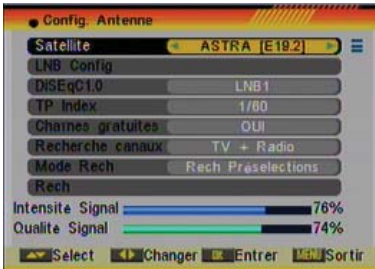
Config. Antenne

| | |
|---|---|
| Satellite | ASTRA [E19.2] |
| LNB Config | |
| DiSEqC1.0 | LNB1 |
| TP Index | 1/60 |
| Chaînes gratuites | OUI |
| Recherche canaux | TV + Radio |
| Mode Rech | Rech Préselections |
| Rech | |

Intensite Signal 76%
Qualite Signal 74%

Select Changer OK Entrer MENU Sortir